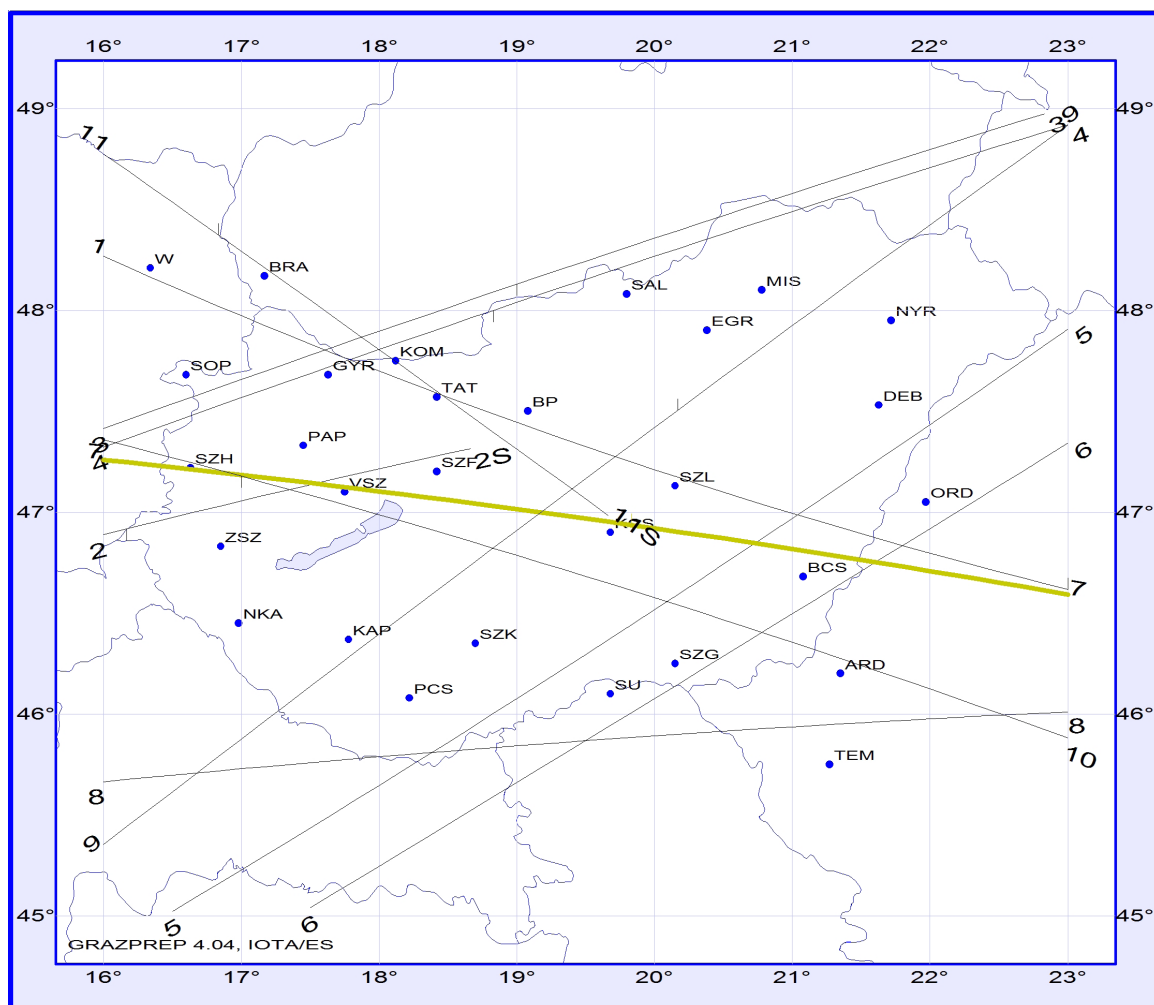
16° 17° 18° 19° 20° 21° 22° 23°

49° 48° 47° 46° 45°

49° 48° 47° 46° 45°

11
1
3
9
4
W
BRA
SAL
MIS
NYR
EGR
SOP
GYR
KOM
TAT
BP
DEB
5
PAP
3
4
SZH
SZF
2S
SZL
6
VSZ
ORD
1S
1S
2
ZSZ
BCS
7
NKA
KAP
SZK
SZG
ARD
PCS
SU
8
10
TEM
8
9
5
6
GRAZPREP 4.04, IOTA/ES